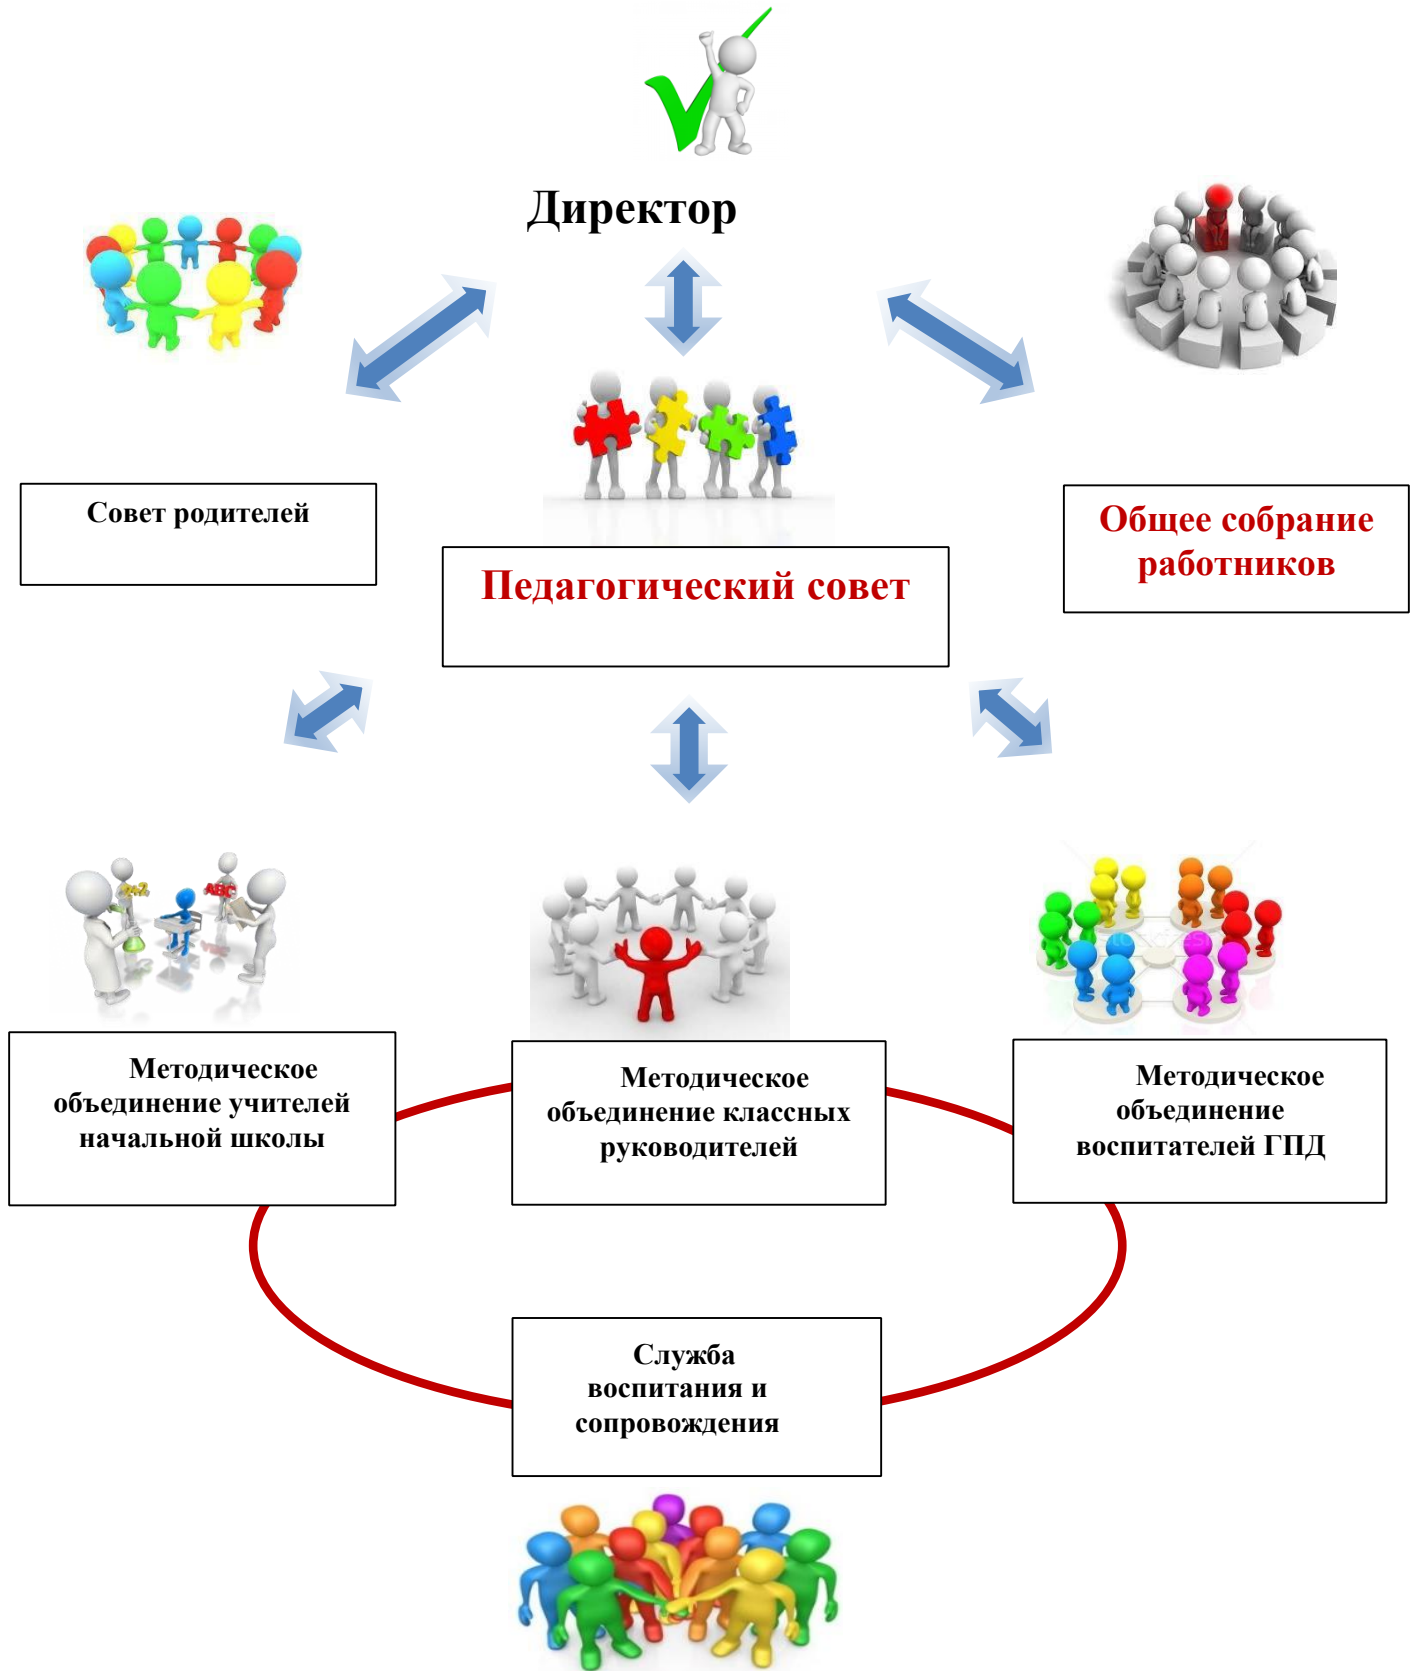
Директор

Совет родителей

Педагогический совет

Общее собрание работников

Методическое объединение учителей начальной школы

Методическое объединение классных руководителей

Методическое объединение воспитателей ГПД

Служба воспитания и сопровождения